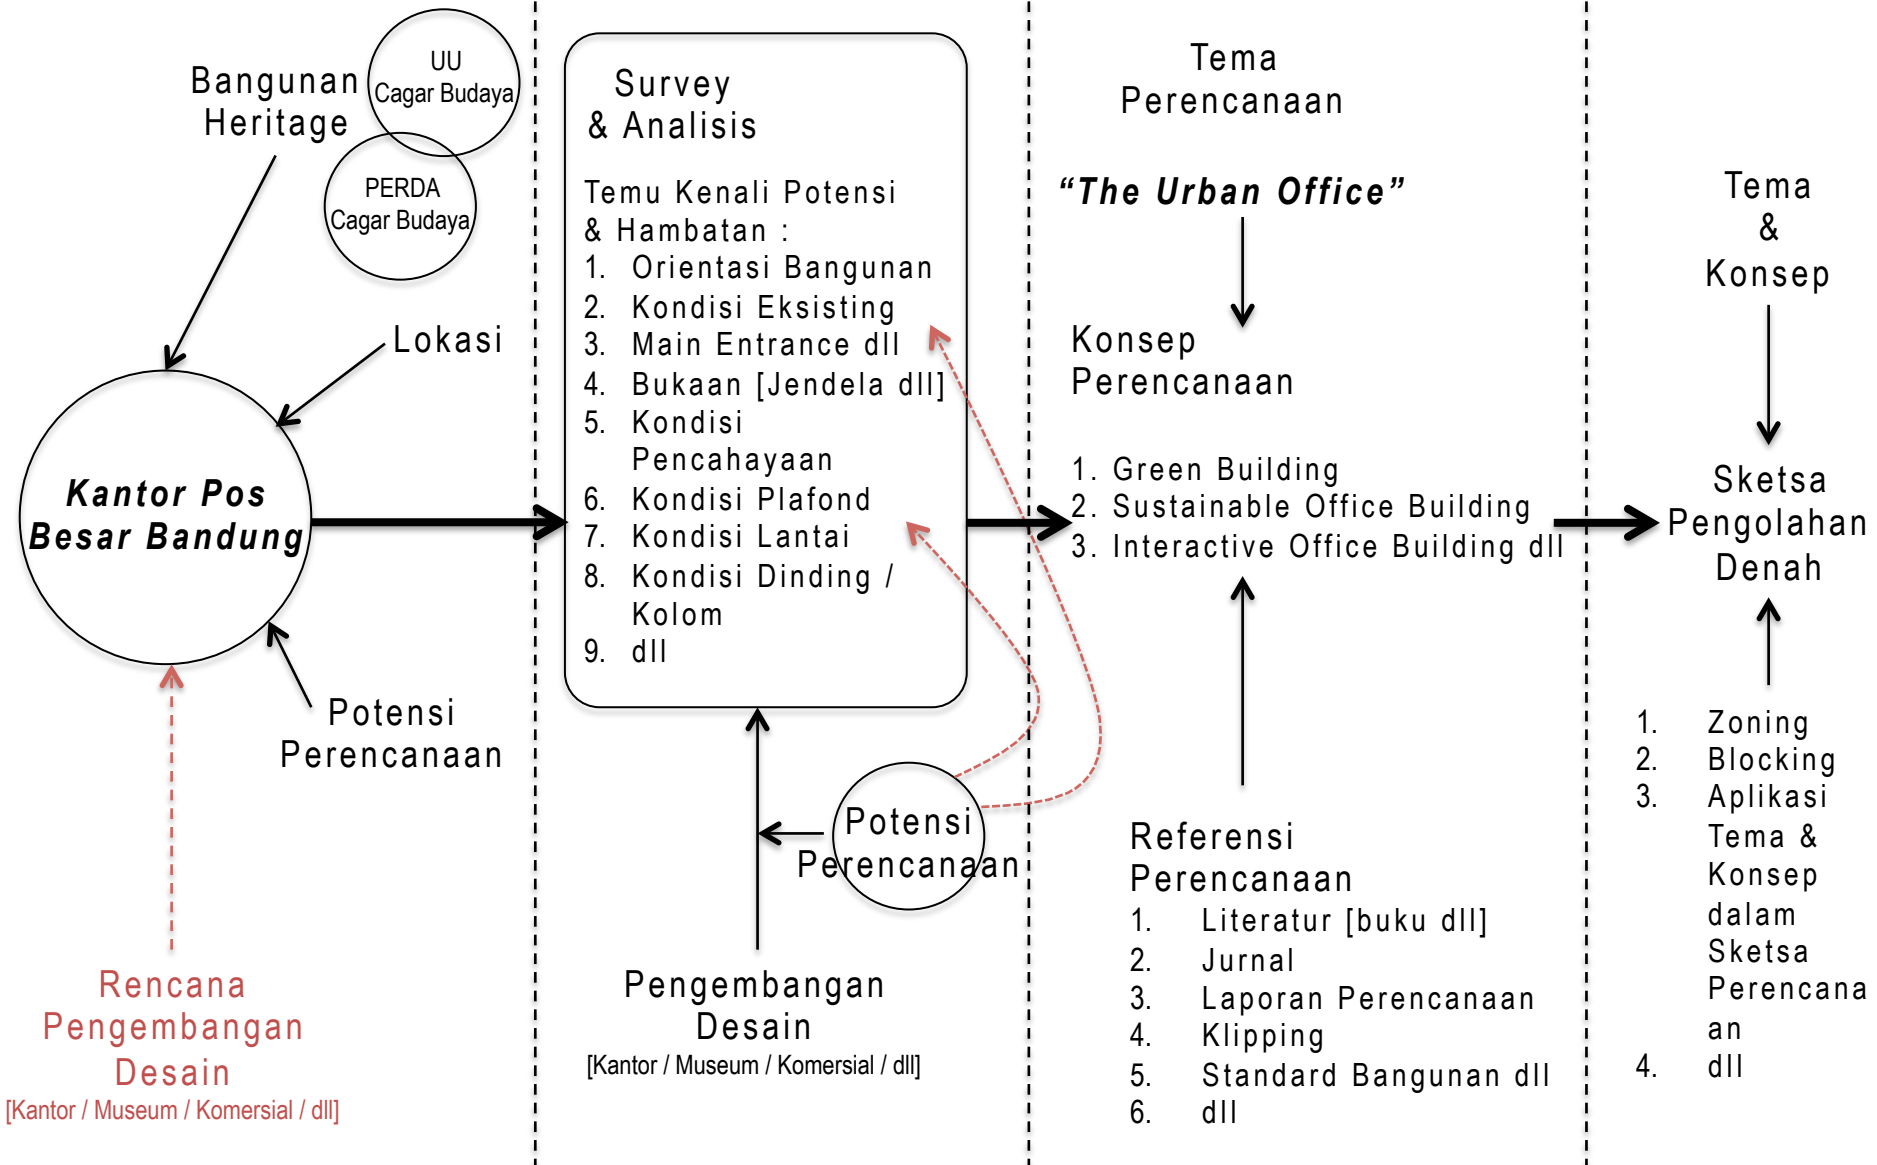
Bangunan Heritage

UU Cagar Budaya

PERDA Cagar Budaya

Lokasi

Kantor Pos Besar Bandung

Potensi Perencanaan

Rencana Pengembangan Desain
[Kantor / Museum / Komersial / dll]

Survey & Analisis

Temu Kenali Potensi & Hambatan :
1. Orientasi Bangunan
2. Kondisi Eksisting
3. Main Entrance dll
4. Bukaan [Jendela dll]
5. Kondisi Pencahayaan
6. Kondisi Plafond
7. Kondisi Lantai
8. Kondisi Dinding / Kolom
9. dll

Potensi Perencanaan

Pengembangan Desain
[Kantor / Museum / Komersial / dll]

Tema Perencanaan

"The Urban Office"

Konsep Perencanaan

1. Green Building
2. Sustainable Office Building
3. Interactive Office Building dll

Referensi Perencanaan
1. Literatur [buku dll]
2. Jurnal
3. Laporan Perencanaan
4. Klipping
5. Standard Bangunan dll
6. dll

Tema & Konsep

Sketsa Pengolahan Denah

1. Zoning
2. Blocking
3. Aplikasi Tema & Konsep dalam Sketsa Perencanaan
4. dll